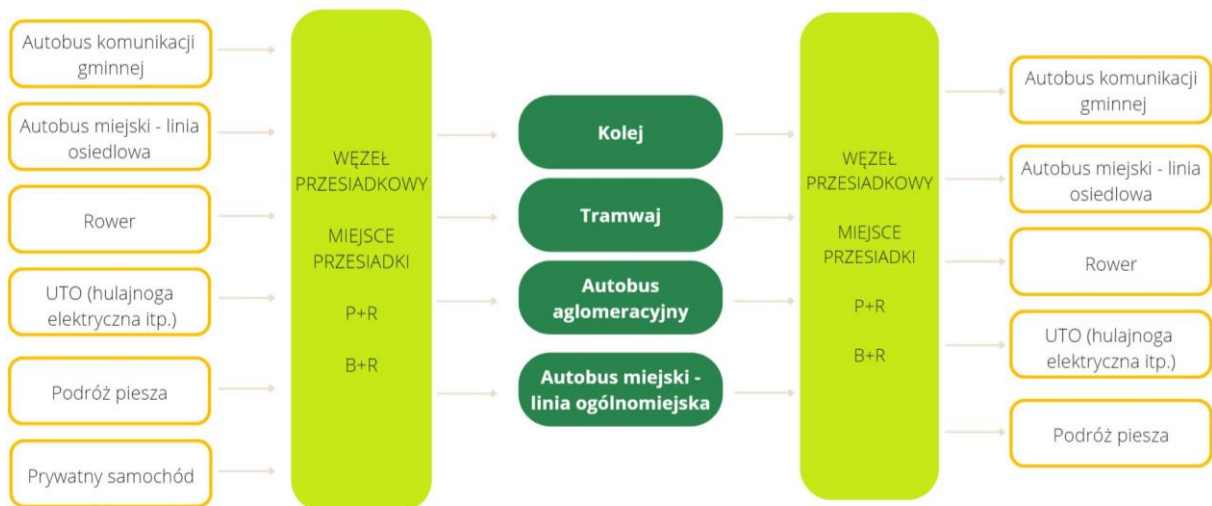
Autobus komunikacji gminnej

Autobus miejski - linia osiedlowa

Rower

UTO (hulajnoga elektryczna itp.)

Podróż piesza

Prywatny samochód

WĘZEŁ PRZESIADKOWY

MIEJSCE PRZESIADKI

P+R

B+R

Kolej

Tramwaj

Autobus aglomeracyjny

Autobus miejski - linia ogólnomiejska

WĘZEŁ PRZESIADKOWY

MIEJSCE PRZESIADKI

P+R

B+R

Autobus komunikacji gminnej

Autobus miejski - linia osiedlowa

Rower

UTO (hulajnoga elektryczna itp.)

Podróż piesza